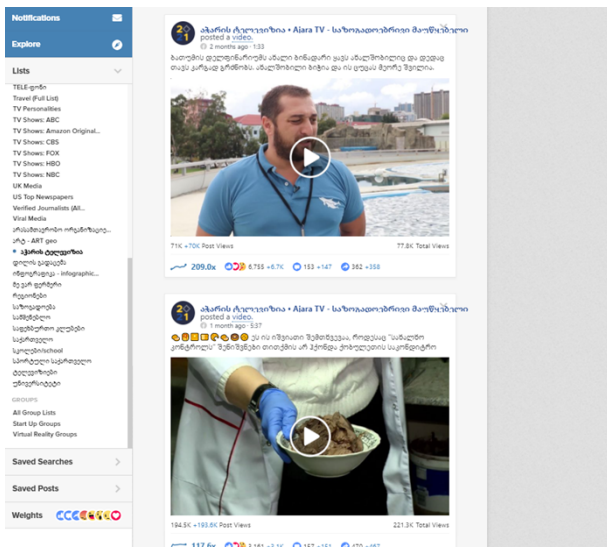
Notifications

Explore

Lists

TELE-ფონი
Travel (Full List)
TV Personalities
TV Shows: ABC
TV Shows: Amazon Original...
TV Shows: CBS
TV Shows: FOX
TV Shows: HBO
TV Shows: NBC
UK Media
US Top Newspapers
Verified Journalists (All...
Viral Media
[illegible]
არტ - ART geo
აჭარის ტელევიზია
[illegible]
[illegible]
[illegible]
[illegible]
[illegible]
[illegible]
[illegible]
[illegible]
სკოლები/school
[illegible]
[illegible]
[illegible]

GROUPS
All Group Lists
Start Up Groups
Virtual Reality Groups

Saved Searches

Saved Posts

Weights

აჭარის ტელევიზია • Ajara TV - საზოგადოებრივი მაუწყებელი posted a video.
2 months ago · 1:33
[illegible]

71K + 70K Post Views
77.8K Total Views

209.0x
6,755 + 6.7K
153 + 147
362 + 358

აჭარის ტელევიზია • Ajara TV - საზოგადოებრივი მაუწყებელი posted a video.
1 month ago · 5:37
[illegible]

194.5K + 193.6K Post Views
221.3K Total Views

117.6x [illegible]